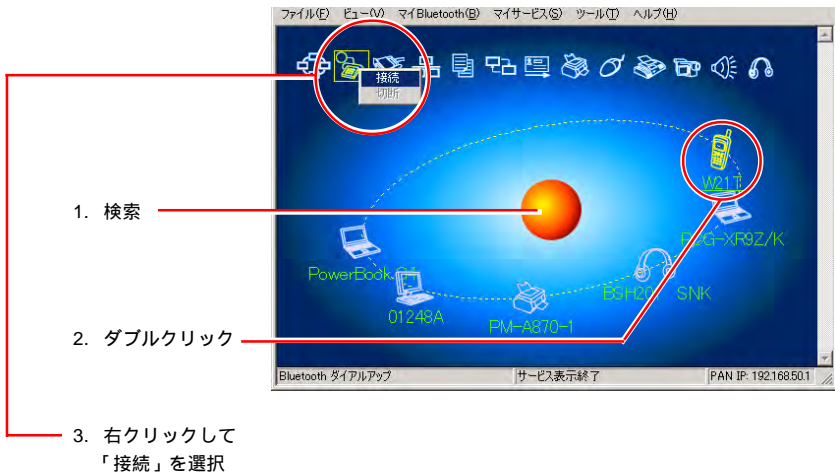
ファイル(F) ビュー(V) マイBluetooth(B) マイサービス(S) ツール(T) ヘルプ(H)

接続
切断

W21T
PCG-XR9Z/K
PowerBook
01248A
PM-A870-1
BSH20
SNK

1. 検索

2. ダブルクリック

3. 右クリックして「接続」を選択

Bluetooth ダイアルアップ | サービス表示終了 | PAN IP: 192.168.50.1